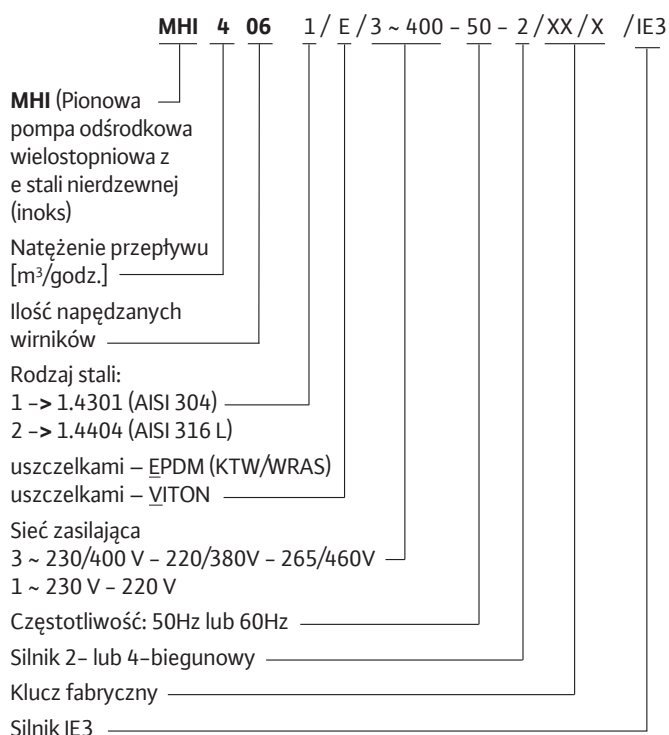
**MHI 4 06** 1 / E / 3 ~ 400 – 50 – 2 / XX / X /IE3

**MHI** (Pionowa pompa odśrodkowa wielostopniowa z e stali nierdzewnej (inoks)

Natężenie przepływu [m³/godz.]

Ilość napędzanych wirników

Rodzaj stali:
1 **->** 1.4301 (AISI 304)
2 **->** 1.4404 (AISI 316 L)

uszczelkami – EPDM (KTW/WRAS)
uszczelkami – VITON

Sieć zasilająca
3 ~ 230/400 V – 220/380V – 265/460V
1 ~ 230 V – 220 V

Częstotliwość: 50Hz lub 60Hz

Silnik 2– lub 4–biegunowy

Klucz fabryczny

Silnik IE3